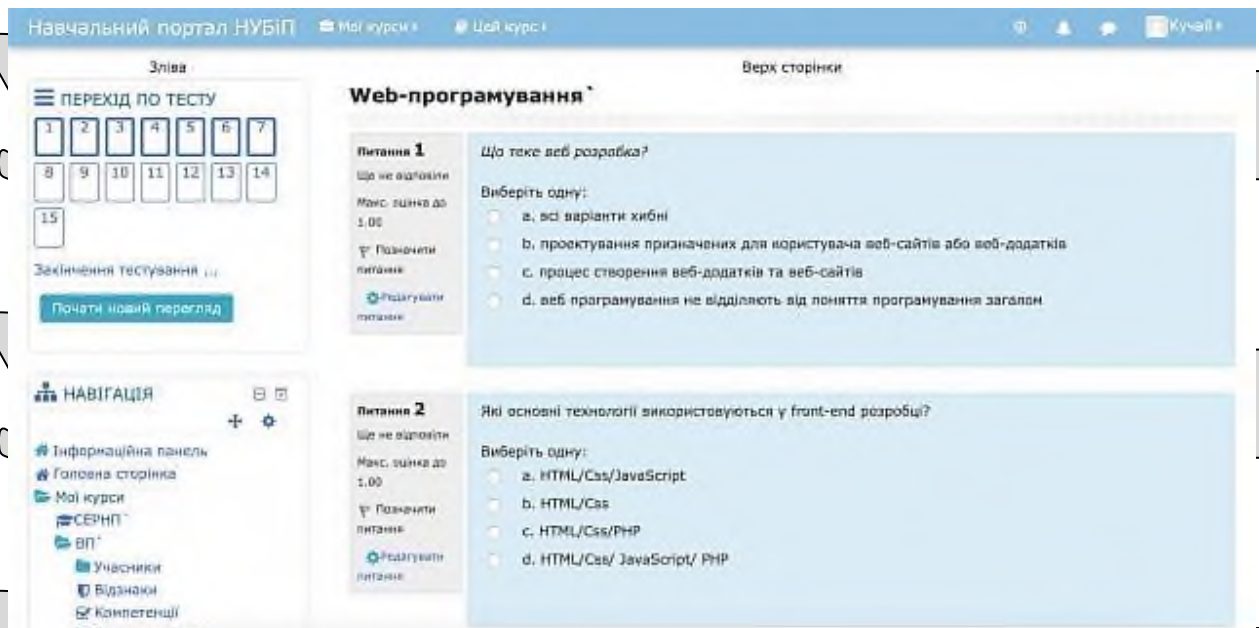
Навчальний портал НУБіП Мої курси Цей курс Кучай

Зліва

ПЕРЕХІД ПО ТЕСТУ

1 2 3 4 5 6 7
8 9 10 11 12 13 14
15

Закінчення тестування ...

Почати новий перегляд

НАВІГАЦІЯ

Інформаційна панель
Головна сторінка
Мої курси
СЕРНП`
ВП`
Учасники
Відзнаки
Компетенції

Верх сторінки

Web-програмування`

Питання 1
Ще не відповіли
Макс. оцінка до 1.00
Позначити питання
Редагувати питання

Що таке веб розробка?

Виберіть одну:
a. всі варіанти хибні
b. проектування призначених для користувача веб-сайтів або веб-додатків
c. процес створення веб-додатків та веб-сайтів
d. веб програмування не відділяють від поняття програмування загалом

Питання 2
Ще не відповіли
Макс. оцінка до 1.00
Позначити питання
Редагувати питання

Які основні технології використовуються у front-end розробці?

Виберіть одну:
a. HTML/Css/JavaScript
b. HTML/Css
c. HTML/Css/PHP
d. HTML/Css/ JavaScript/ PHP